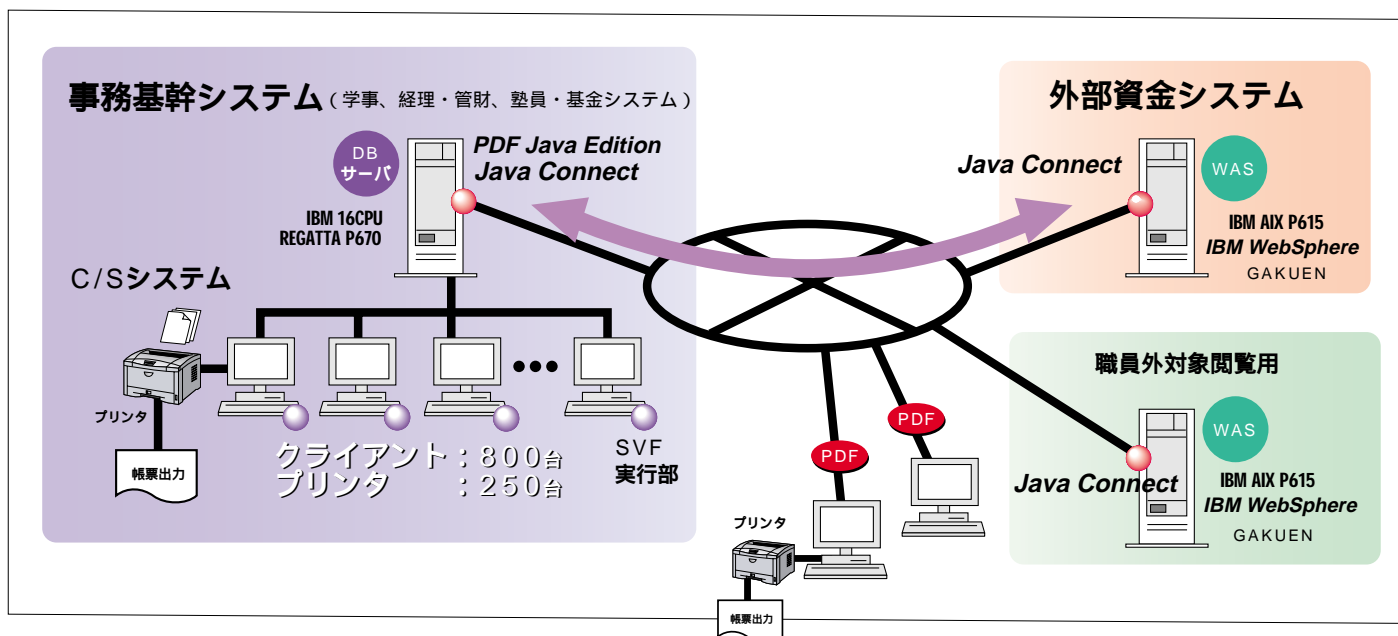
事務基幹システム（学事、経理・管財、塾員・基金システム）

DB サーバ

PDF Java Edition
Java Connect

IBM 16CPU
REGATTA P670

C/Sシステム

プリンタ

帳票出力

クライアント：800台
プリンタ　　：250台

SVF
実行部

外部資金システム

Java Connect

WAS

IBM AIX P615
IBM WebSphere
GAKUEN

職員外対象閲覧用

WAS

Java Connect

IBM AIX P615
IBM WebSphere
GAKUEN

PDF

PDF

プリンタ

帳票出力